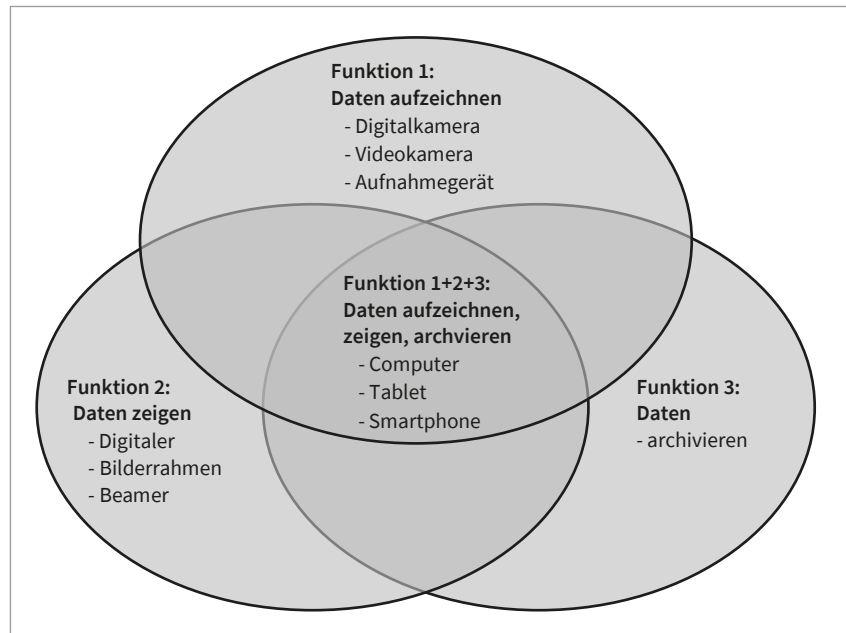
Funktion 1:
Daten aufzeichnen
- Digitalkamera
- Videokamera
- Aufnahmegerät

Funktion 1+2+3:
Daten aufzeichnen, zeigen, archvieren
- Computer
- Tablet
- Smartphone

Funktion 2:
Daten zeigen
- Digitaler
- Bilderrahmen
- Beamer

Funktion 3:
Daten
- archivieren